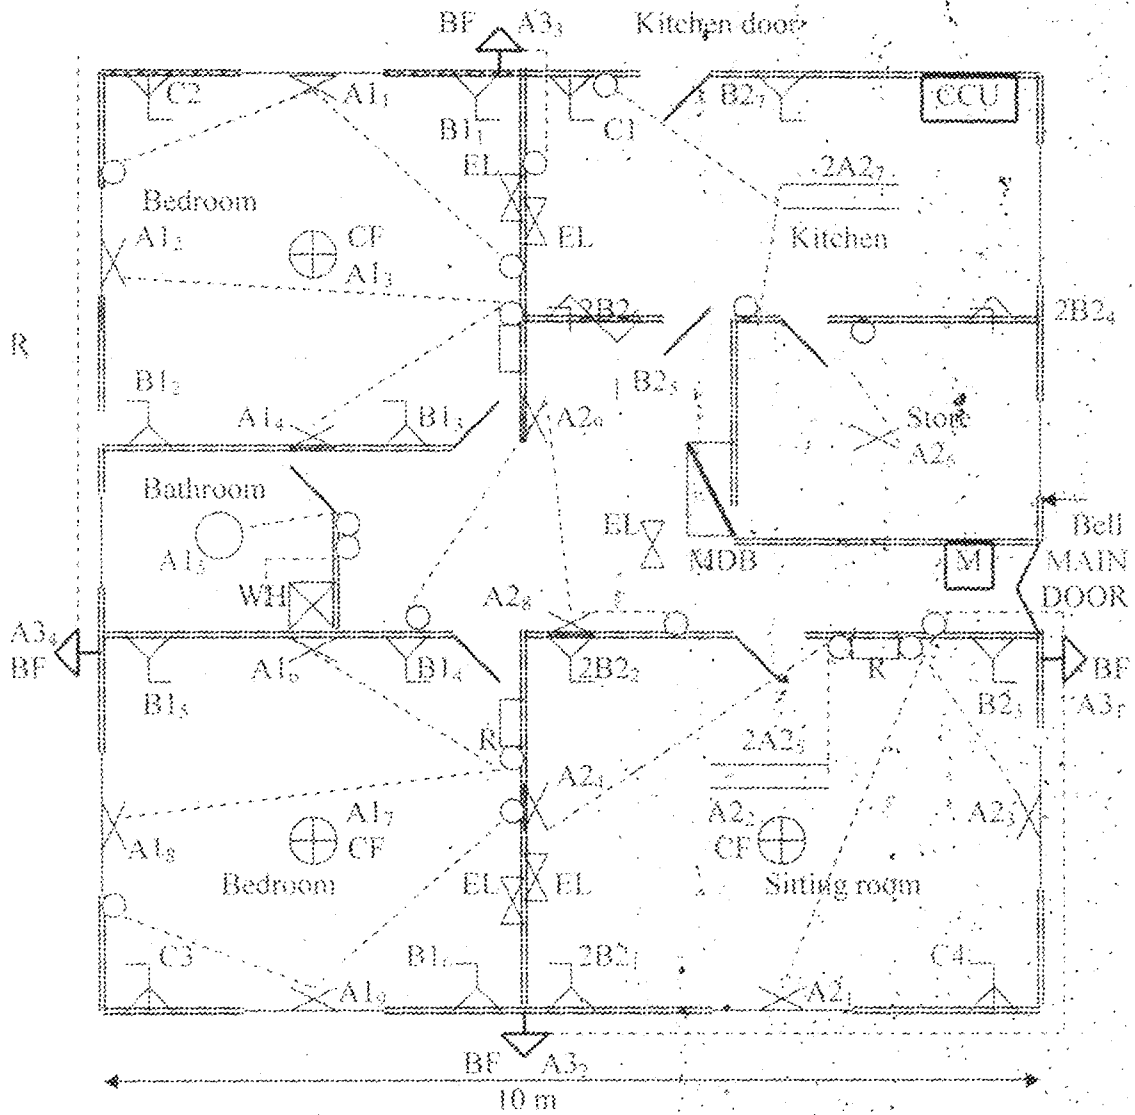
BF $A3_3$ Kitchen door

C2 $A1_1$ $B1_1$ C1 $B2_7$ CCU

EL $2A2_7$

Bedroom EL Kitchen

$A1_2$ CF $A1_3$

R 2B2 $2B2_4$

$B1_2$ $B2_6$

$A1_4$ $B1_3$ $A2_6$ Store $A2_5$

Bathroom

EL Bell

$A1_5$ MDB M MAIN DOOR

WH $A2_8$

$A3_4$ BF $A1_6$ $B1_4$ $2B2_2$ R BF

$B1_5$ $B2_5$ $A3_1$

R $2A2_5$

$A2_4$

$A1_7$ $A2_2$ $A2_3$

$A1_8$ CF CF

Bedroom EL EL Sitting room

C3 $B1_6$ $2B2_1$ C4

$A1_9$ $A2_1$

BF $A3_2$

10 m